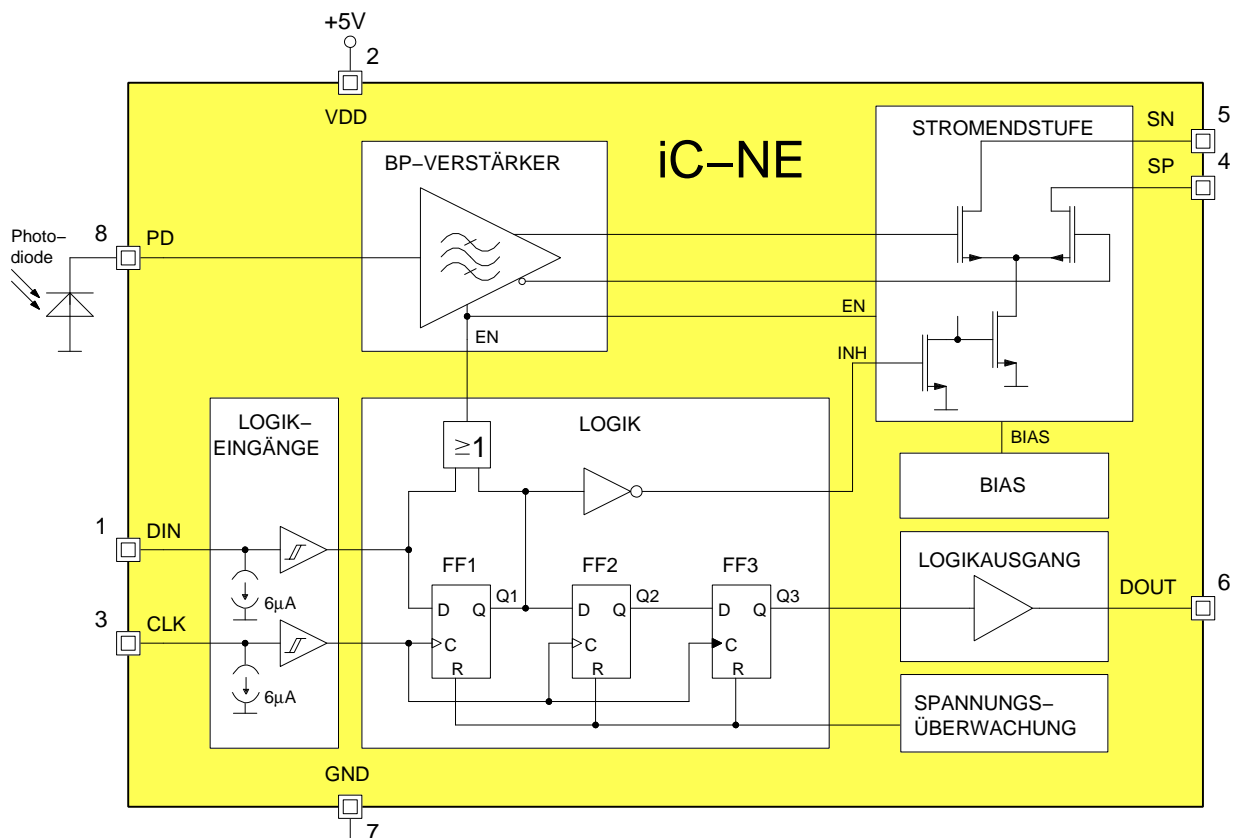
+5V
2
VDD
iC–NE
BP–VERSTÄRKER
STROMENDSTUFE
SN 5
SP 4
Photo–diode
8
PD
EN
EN
INH
LOGIK–EINGÄNGE
LOGIK
$\geq 1$
BIAS
BIAS
1
DIN
FF1
FF2
FF3
D Q
Q1
D Q
Q2
D Q
Q3
C
R
C
R
C
R
LOGIKAUSGANG
DOUT 6
$6\mu A$
3
CLK
$6\mu A$
SPANNUNGS–ÜBERWACHUNG
GND
7